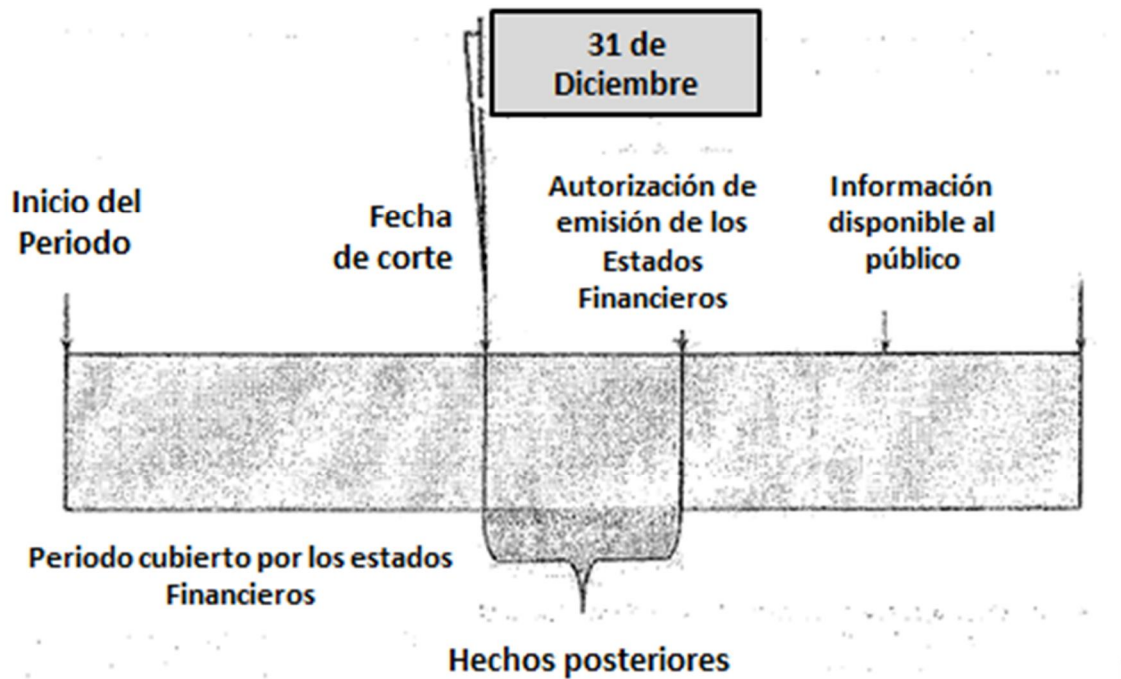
31 de Diciembre

Inicio del Periodo

Fecha de corte

Autorización de emisión de los Estados Financieros

Información disponible al público

Periodo cubierto por los estados Financieros

Hechos posteriores